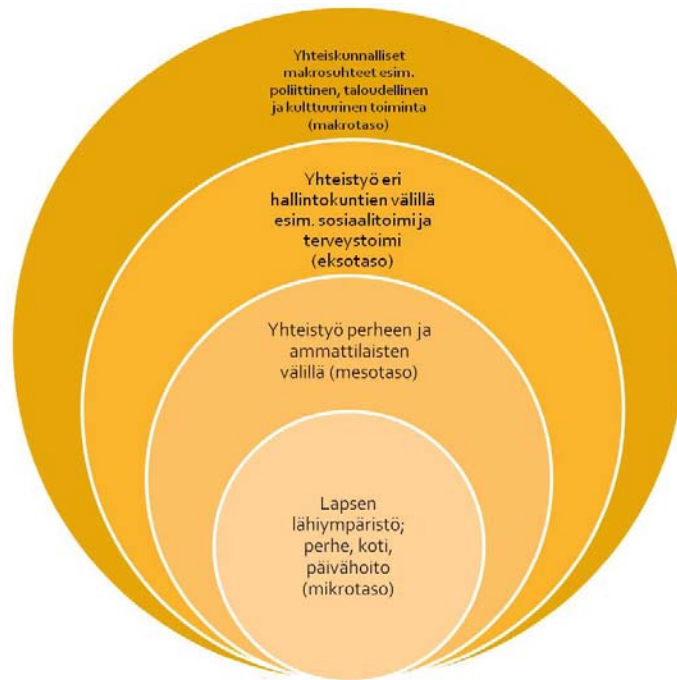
Yhteiskunnalliset makrosuhteet esim. poliittinen, taloudellinen ja kulttuurinen toiminta (makrotaso)

Yhteistyö eri hallintokuntien välillä esim. sosiaalitoimi ja terveystoimi (eksotaso)

Yhteistyö perheen ja ammattilaisten välillä (mesotaso)

Lapsen lähiympäristö; perhe, koti, päivähoito (mikrotaso)